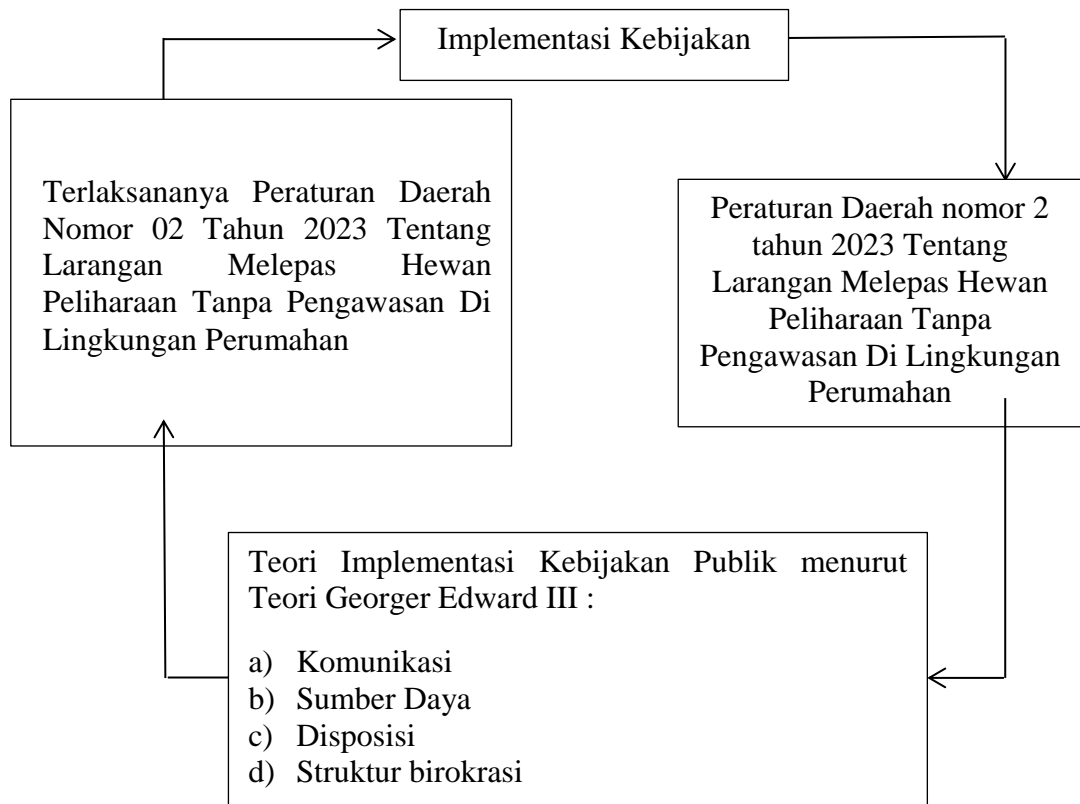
Implementasi Kebijakan

Terlaksananya Peraturan Daerah Nomor 02 Tahun 2023 Tentang Larangan Melepas Hewan Peliharaan Tanpa Pengawasan Di Lingkungan Perumahan

Peraturan Daerah nomor 2 tahun 2023 Tentang Larangan Melepas Hewan Peliharaan Tanpa Pengawasan Di Lingkungan Perumahan

Teori Implementasi Kebijakan Publik menurut Teori Georger Edward III :

a) Komunikasi
b) Sumber Daya
c) Disposisi
d) Struktur birokrasi